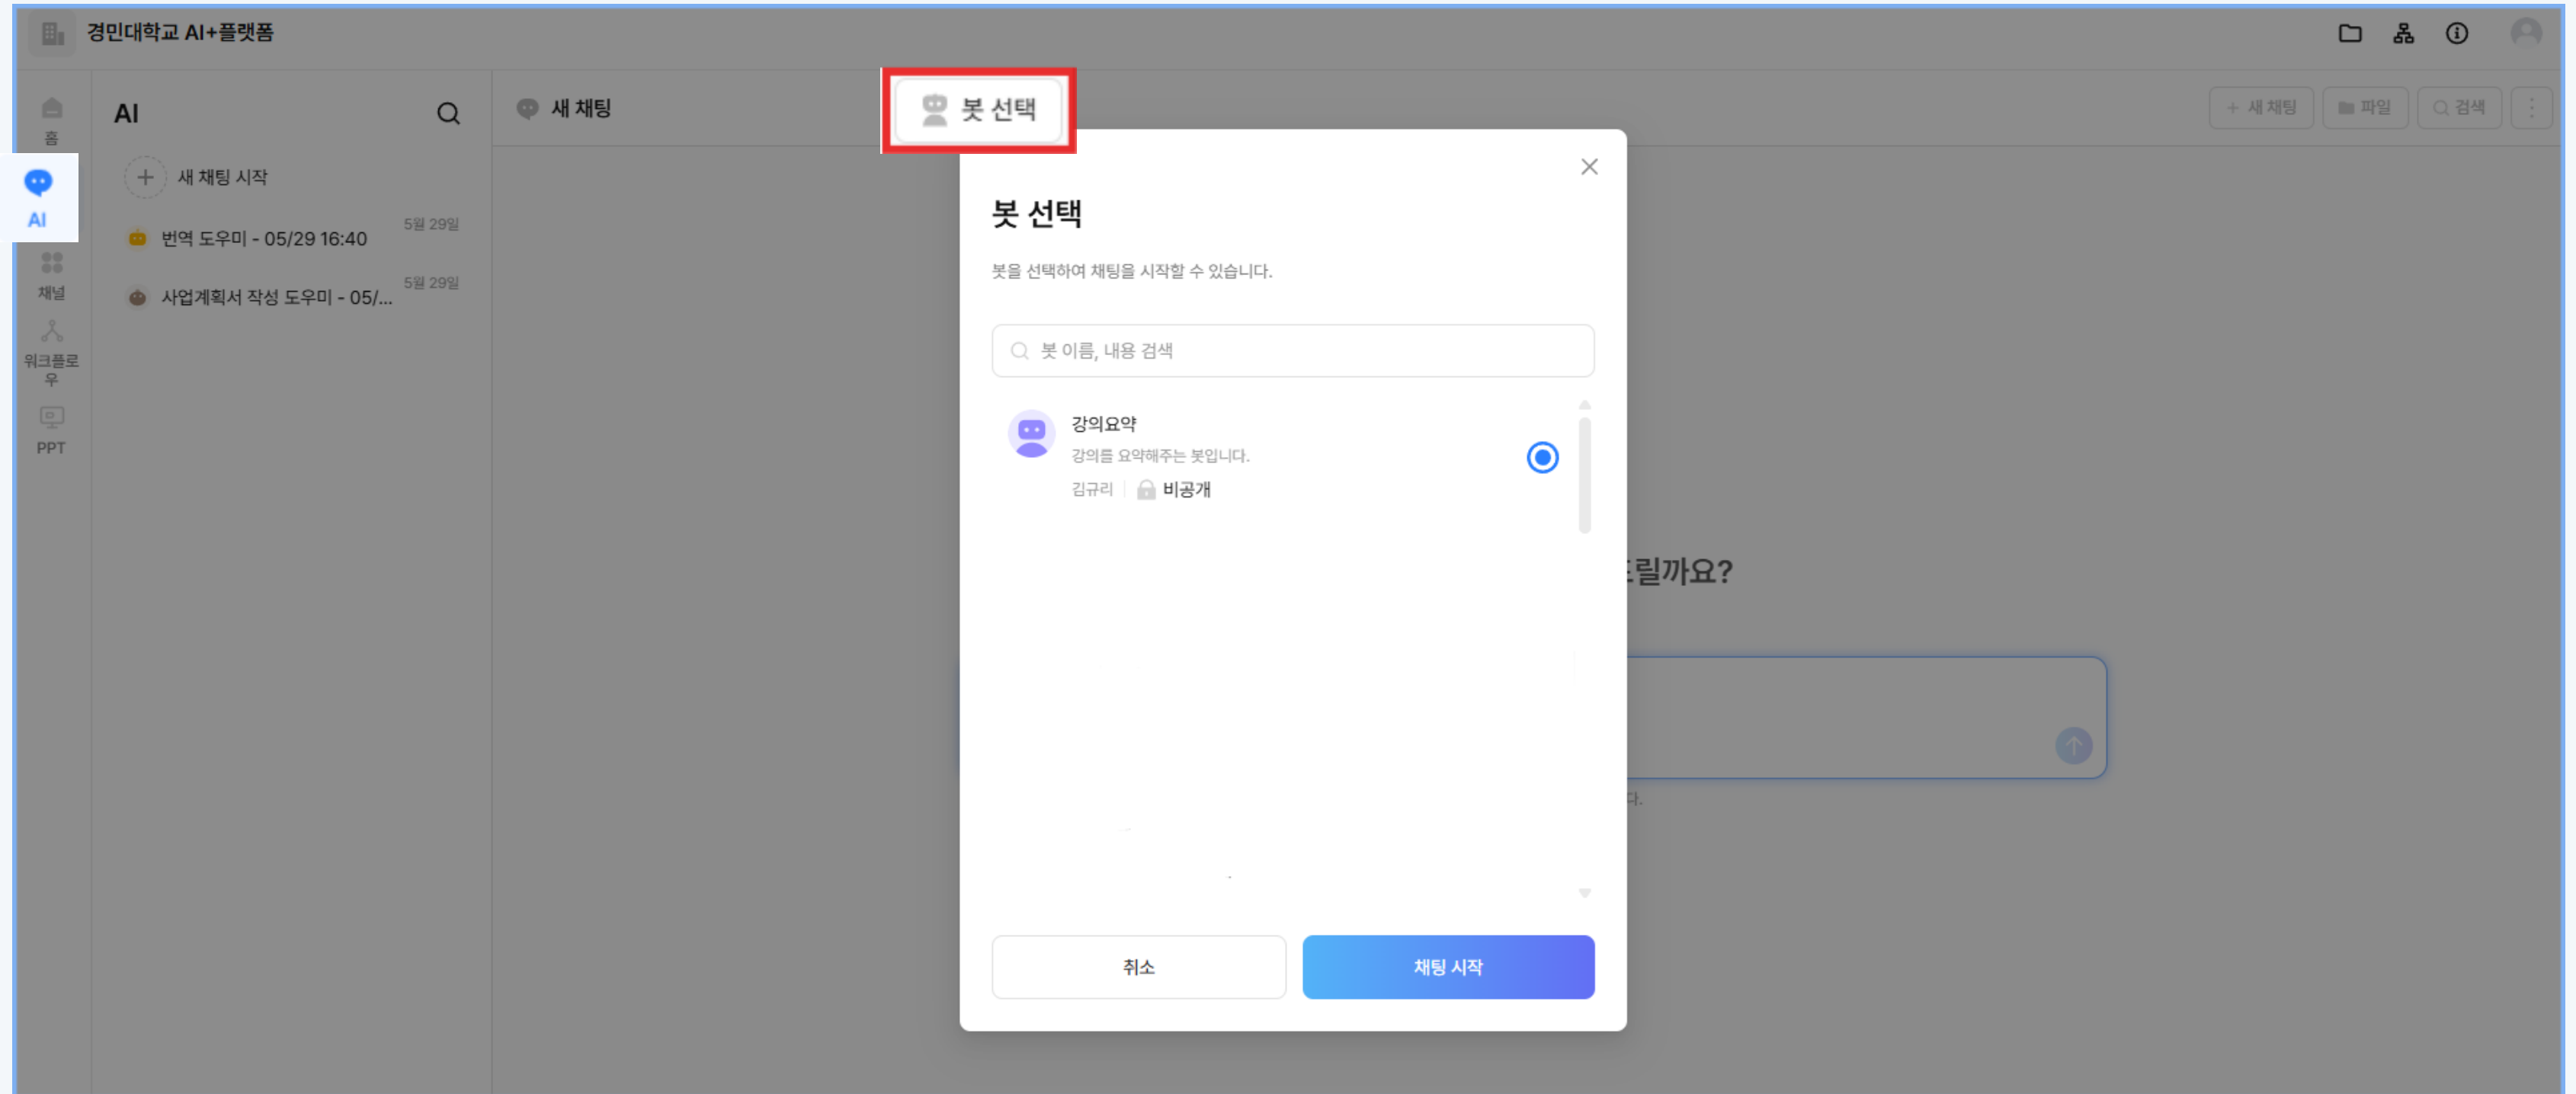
경민대학교 AI+플랫폼

홈
AI
채널
워크플로우
PPT

AI

새 채팅 시작
번역 도우미 - 05/29 16:40 5월 29일
사업계획서 작성 도우미 - 05/... 5월 29일

새 채팅

봇 선택

+ 새 채팅 파일 검색

봇 선택

봇을 선택하여 채팅을 시작할 수 있습니다.

봇 이름, 내용 검색

강의요약
강의를 요약해주는 봇입니다.
김규리 | 비공개

취소
채팅 시작

드릴까요?

다.